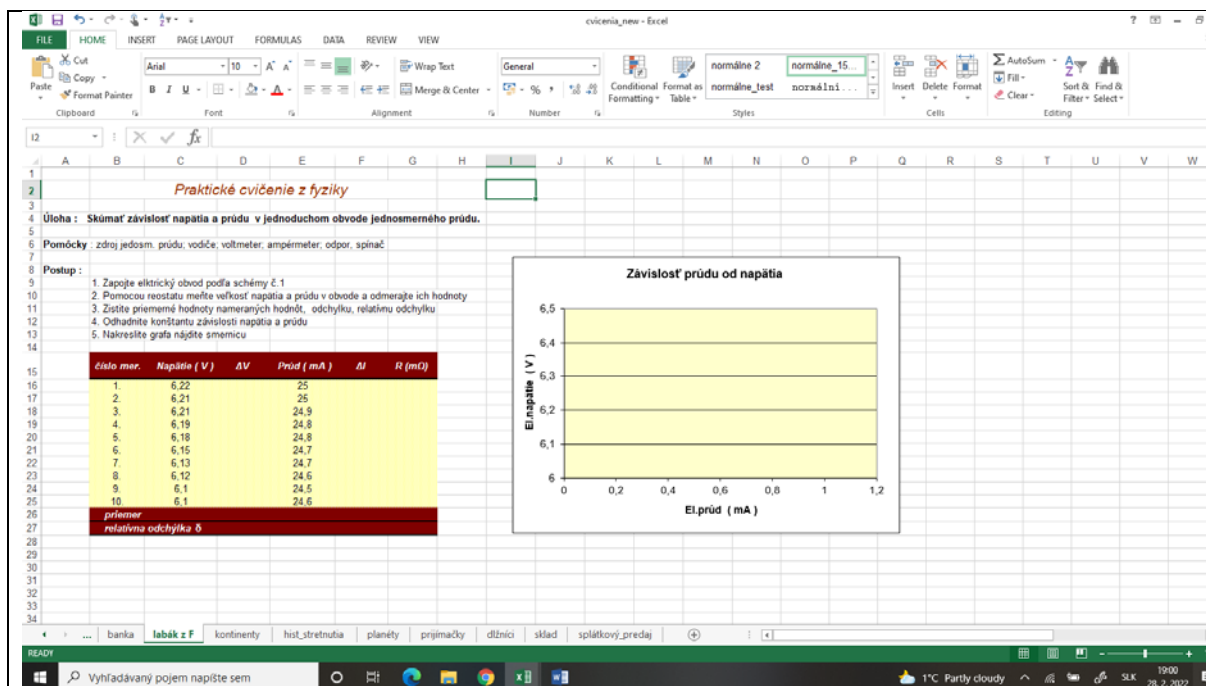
cvicenia_new - Excel

FILE HOME INSERT PAGE LAYOUT FORMULAS DATA REVIEW VIEW

Cut
Copy
Paste
Format Painter
Clipboard
Arial 10
Font
Wrap Text
Merge & Center
Alignment
General
Number
Conditional Formatting
Format as Table
normálne 2
normálne_15...
normálne_test
normální ...
Styles
Insert Delete Format
Cells
AutoSum
Fill
Clear
Sort & Filter
Find & Select
Editing

I2

Praktické cvičenie z fyziky

Úloha : Skúmať závislosť napätia a prúdu v jednoduchom obvode jednosmerného prúdu.

Pomôcky : zdroj jedosm. prúdu; vodiče; voltmeter, ampérmeter; odpor, spínač

Postup :
1. Zapojte elktrický obvod podľa schémy č.1
2. Pomocou reostatu meňte veľkosť napätia a prúdu v obvode a odmeraje ich hodnoty
3. Zistite priemerné hodnoty nameraných hodnôt, odchýlku, relatívnu odchýlku
4. Odhadnite konštantu závislosti napätia a prúdu
5. Nakreslite grafa nájdite smernicu

| číslo mer. | Napätie ( V ) | ΔV | Prúd ( mA ) | ΔI | R (mΩ) |
|---|---|---|---|---|---|
| 1. | 6,22 | | 25 | | |
| 2. | 6,21 | | 25 | | |
| 3. | 6,21 | | 24,9 | | |
| 4. | 6,19 | | 24,8 | | |
| 5. | 6,18 | | 24,8 | | |
| 6. | 6,15 | | 24,7 | | |
| 7. | 6,13 | | 24,7 | | |
| 8. | 6,12 | | 24,6 | | |
| 9. | 6,1 | | 24,5 | | |
| 10. | 6,1 | | 24,6 | | |
| priemer | | | | | |
| relatívna odchýlka δ | | | | | |

Závislosť prúdu od napätia
El.napätie ( V )
6,5
6,4
6,3
6,2
6,1
6
0 0,2 0,4 0,6 0,8 1 1,2
El.prúd ( mA )

... banka labák z F kontinenty hist_stretnutia planéty prijímačky dlžníci sklad splátkový_predaj

READY

Vyhľadávaný pojem napíšte sem
1°C Partly cloudy SLK 19:00 28. 2. 2022